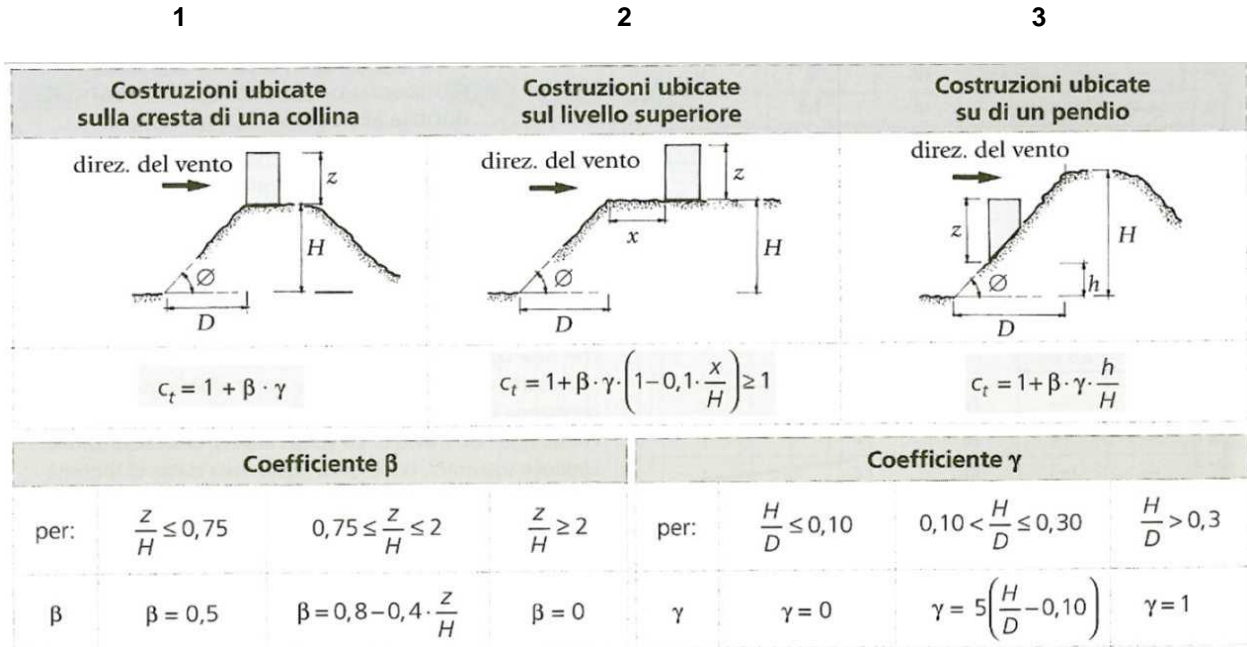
1 2 3

| Costruzioni ubicate sulla cresta di una collina | Costruzioni ubicate sul livello superiore | Costruzioni ubicate su di un pendio |
|---|---|---|
| direz. del vento $z$ $H$ $\varnothing$ $D$ | direz. del vento $z$ $x$ $H$ $\varnothing$ $D$ | direz. del vento $z$ $H$ $h$ $\varnothing$ $D$ |
| $c_t = 1 + \beta \cdot \gamma$ | $c_t = 1+\beta \cdot \gamma \cdot \left(1-0,1 \cdot \frac{x}{H}\right) \geq 1$ | $c_t = 1+\beta \cdot \gamma \cdot \frac{h}{H}$ |

| Coefficiente $\beta$ | | | |
|---|---|---|---|
| per: | $\frac{z}{H} \leq 0,75$ | $0,75 \leq \frac{z}{H} \leq 2$ | $\frac{z}{H} \geq 2$ |
| $\beta$ | $\beta = 0,5$ | $\beta = 0,8-0,4 \cdot \frac{z}{H}$ | $\beta = 0$ |

| Coefficiente $\gamma$ | | | |
|---|---|---|---|
| per: | $\frac{H}{D} \leq 0,10$ | $0,10 < \frac{H}{D} \leq 0,30$ | $\frac{H}{D} > 0,3$ |
| $\gamma$ | $\gamma = 0$ | $\gamma = 5\left(\frac{H}{D}-0,10\right)$ | $\gamma = 1$ |